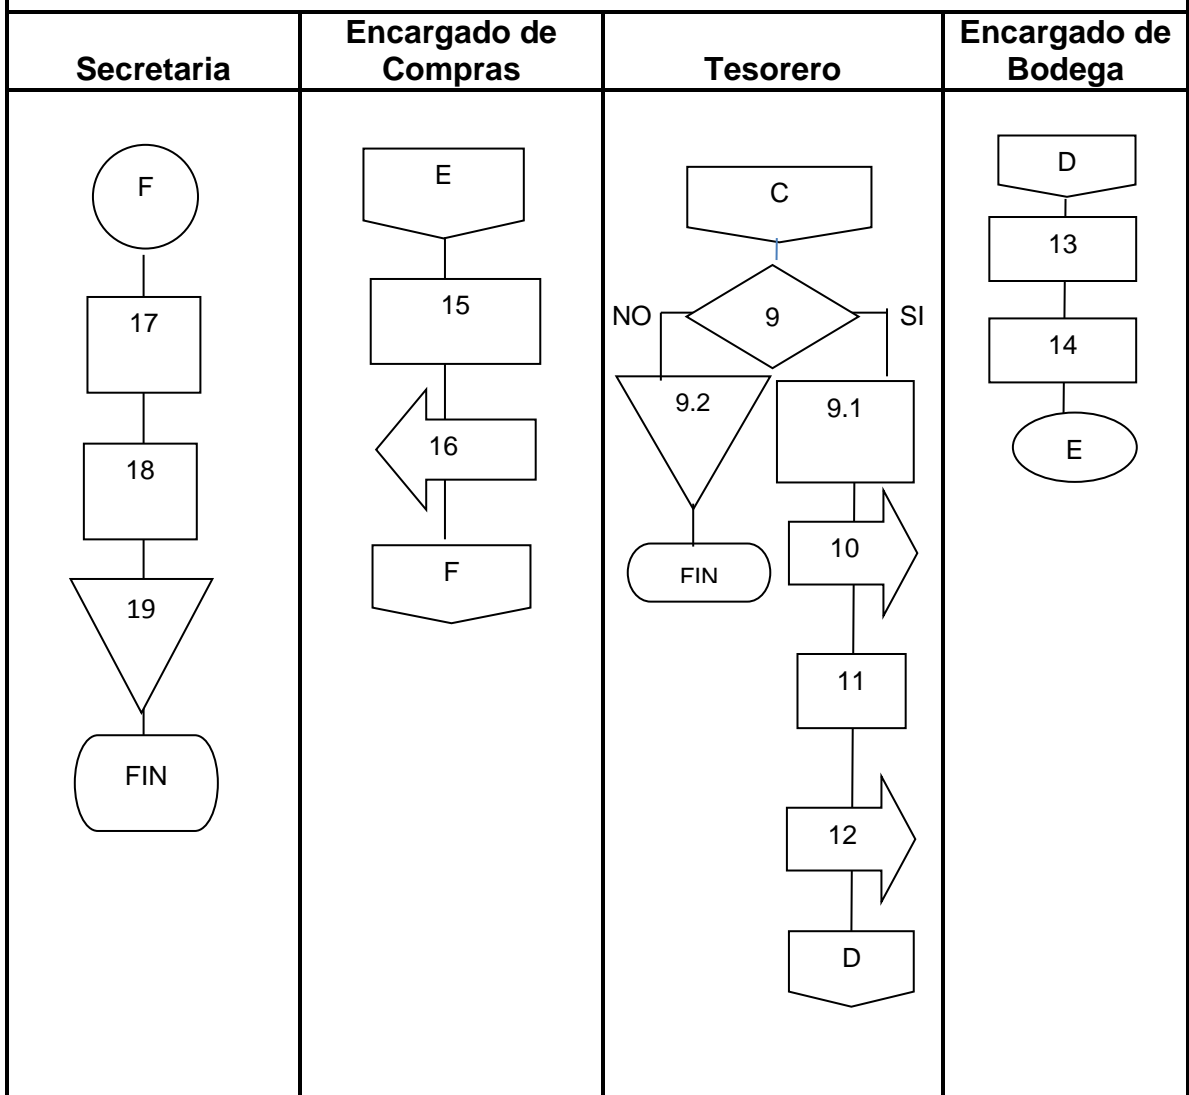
| Secretaria | Encargado de Compras | Tesorero | Encargado de Bodega |
|---|---|---|---|
| F<br>17<br>18<br>19<br>FIN | E<br>15<br>16<br>F | C<br>NO 9 SI<br>9.2<br>FIN<br>9.1<br>10<br>11<br>12<br>D | D<br>13<br>14<br>E |